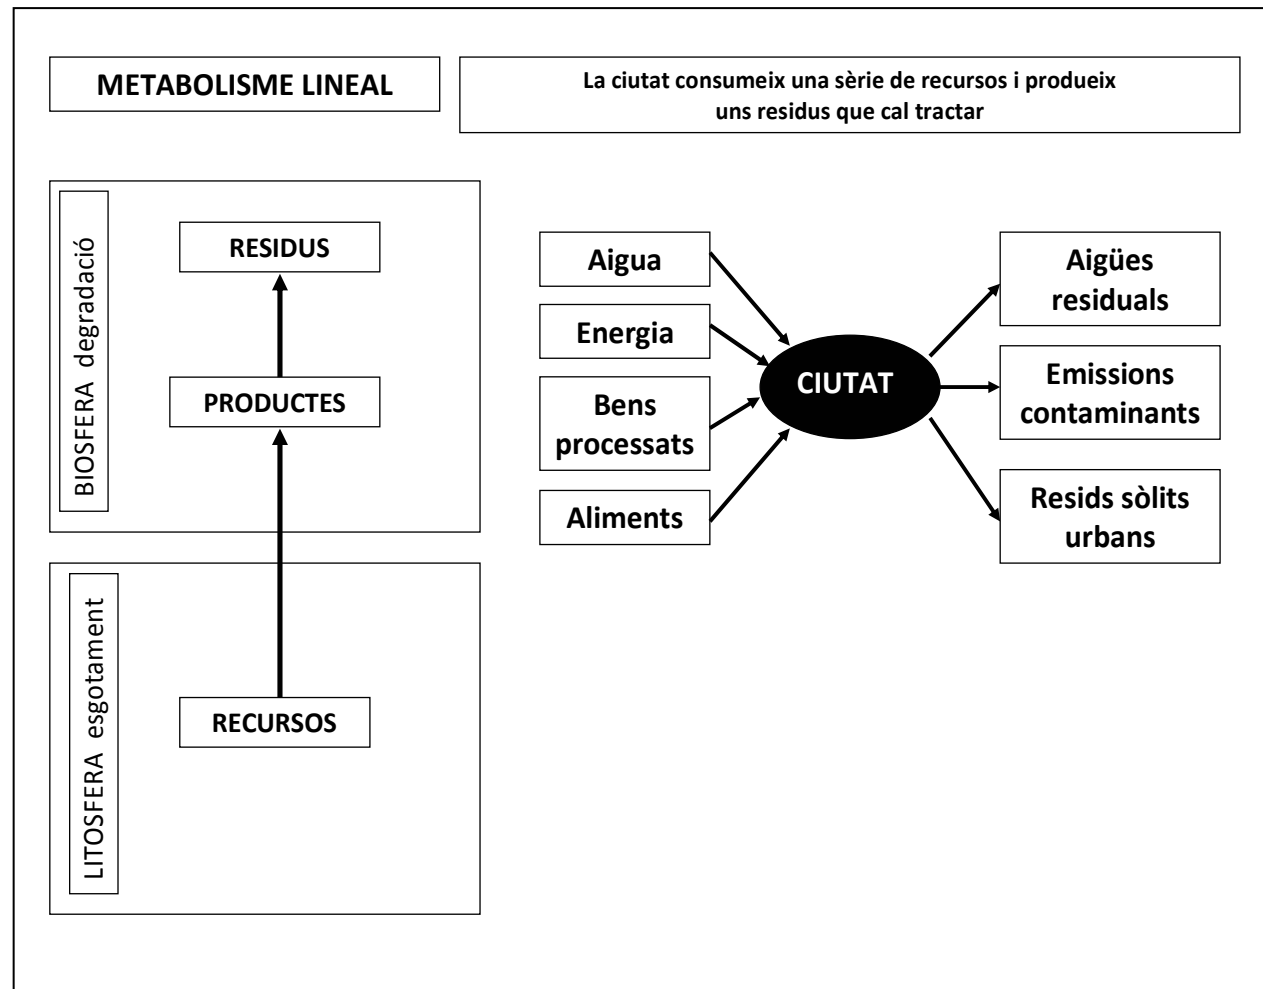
METABOLISME LINEAL

La ciutat consumeix una sèrie de recursos i produeix uns residus que cal tractar

BIOSFERA degradació

RESIDUS

PRODUCTES

LITOSFERA esgotament

RECURSOS

Aigua

Energia

Bens processats

Aliments

CIUTAT

Aigües residuals

Emissions contaminants

Resids sòlits urbans